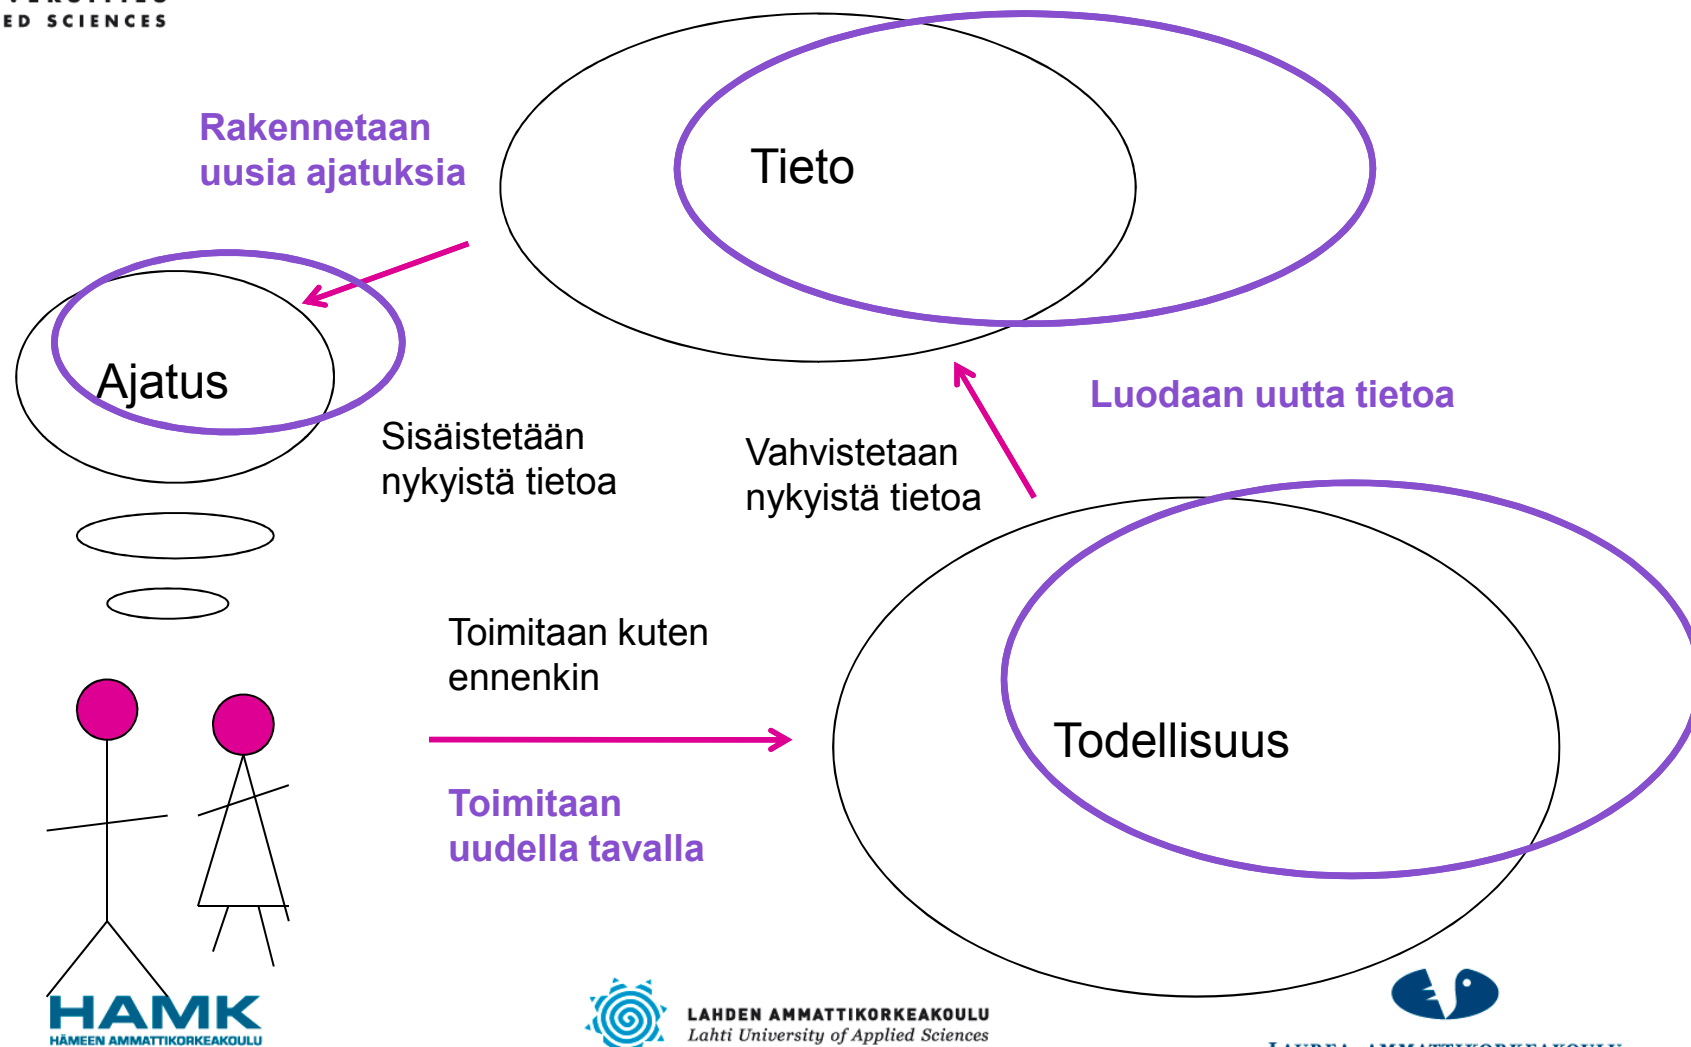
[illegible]ED SCIENCES

Rakennetaan uusia ajatuksia

Tieto

Ajatus

Sisäistetään nykyistä tietoa

Vahvistetaan nykyistä tietoa

Luodaan uutta tietoa

Toimitaan kuten ennenkin

Toimitaan uudella tavalla

Todellisuus

HAMK
HÄMEEN AMMATTIKORKEAKOULU

LAHDEN AMMATTIKORKEAKOULU
Lahti University of Applied Sciences

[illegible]